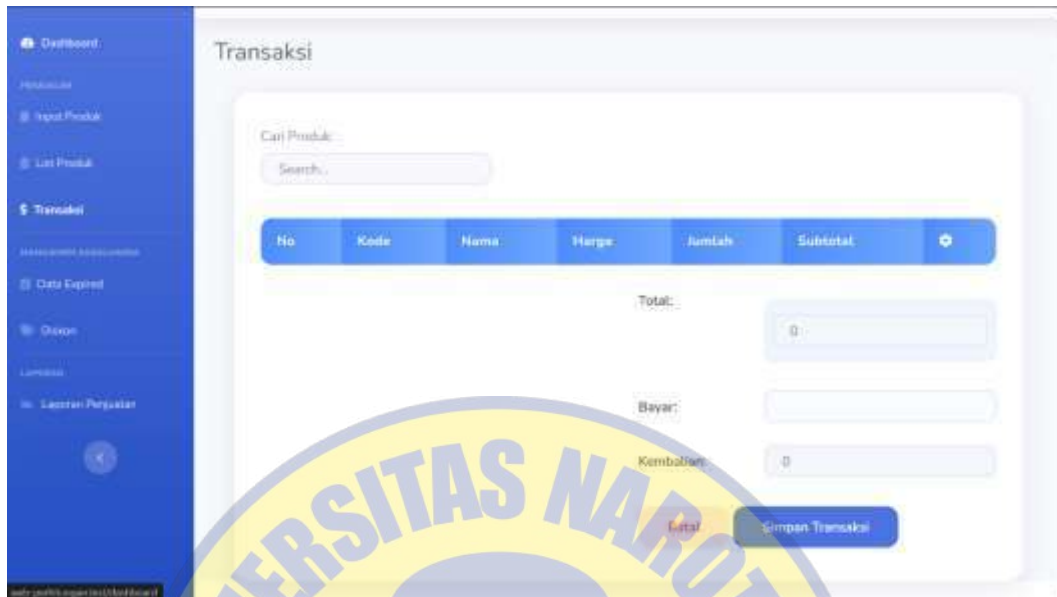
Dashboard

PENGGUNA

Input Produk

List Produk

$ Transaksi

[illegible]

Data Expired

Diskon

LAPORAN

Laporan Penjualan

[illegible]

Transaksi

Cari Produk:

Search...

| No | Kode | Nama | Harga | Jumlah | Subtotal | |
|---|---|---|---|---|---|---|

Total:

0

Bayar:

Kembalian:

0

Batal

Simpan Transaksi

ERSITAS NAR